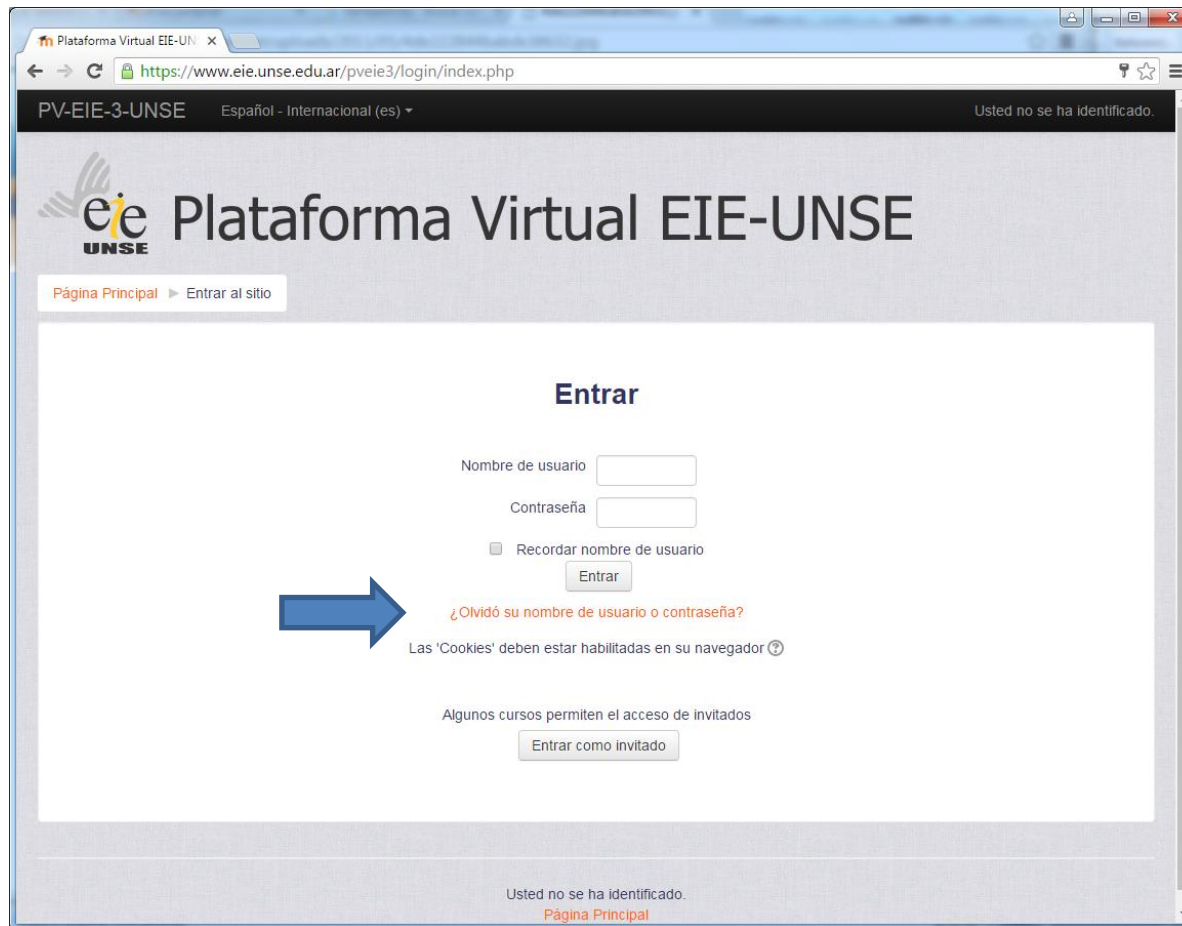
Plataforma Virtual EIE-UN ×

https://www.eie.unse.edu.ar/pveie3/login/index.php

PV-EIE-3-UNSE Español - Internacional (es) ▾ Usted no se ha identificado.

eie UNSE Plataforma Virtual EIE-UNSE

Página Principal ► Entrar al sitio

Entrar

Nombre de usuario

Contraseña

Recordar nombre de usuario

Entrar

¿Olvidó su nombre de usuario o contraseña?

Las 'Cookies' deben estar habilitadas en su navegador

Algunos cursos permiten el acceso de invitados

Entrar como invitado

Usted no se ha identificado.
Página Principal